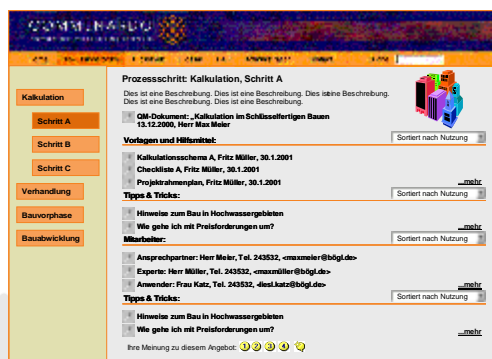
Kalkulation

Schritt A

Schritt B

Schritt C

Verhandlung

Bauvorphase

Bauabwicklung

Prozessschritt: Kalkulation, Schritt A

Dies ist eine Beschreibung. Dies ist eine Beschreibung. Dies iseine Beschreibung. Dies ist eine Beschreibung. Dies ist eine Beschreibung.

QM-Dokument: „Kalkulation im Schlüsselfertigen Bauen 13.12.2000, Herr Max Meier

Vorlagen und Hilfsmittel:

Sortiert nach Nutzung

Kalkulationsschema A, Fritz Müller, 30.1.2001

Checkliste A, Fritz Müller, 30.1.2001

Projektrahmenplan, Fritz Müller, 30.1.2001

mehr

Tipps & Tricks:

Sortiert nach Nutzung

Hinweise zum Bau in Hochwassergebieten

Wie gehe ich mit Preisforderungen um?

mehr

Mitarbeiter:

Sortiert nach Nutzung

Ansprechpartner: Herr Meier, Tel. 243532, <maxmeier@bögl.de>

Experte: Herr Müller, Tel. 243532, <maxmüller@bögl.de>

Anwender: Frau Katz, Tel. 243532, <liesl.katz@bögl.de>

mehr

Tipps & Tricks:

Sortiert nach Nutzung

Hinweise zum Bau in Hochwassergebieten

Wie gehe ich mit Preisforderungen um?

mehr

Ihre Meinung zu diesem Angebot: 1 2 3 4